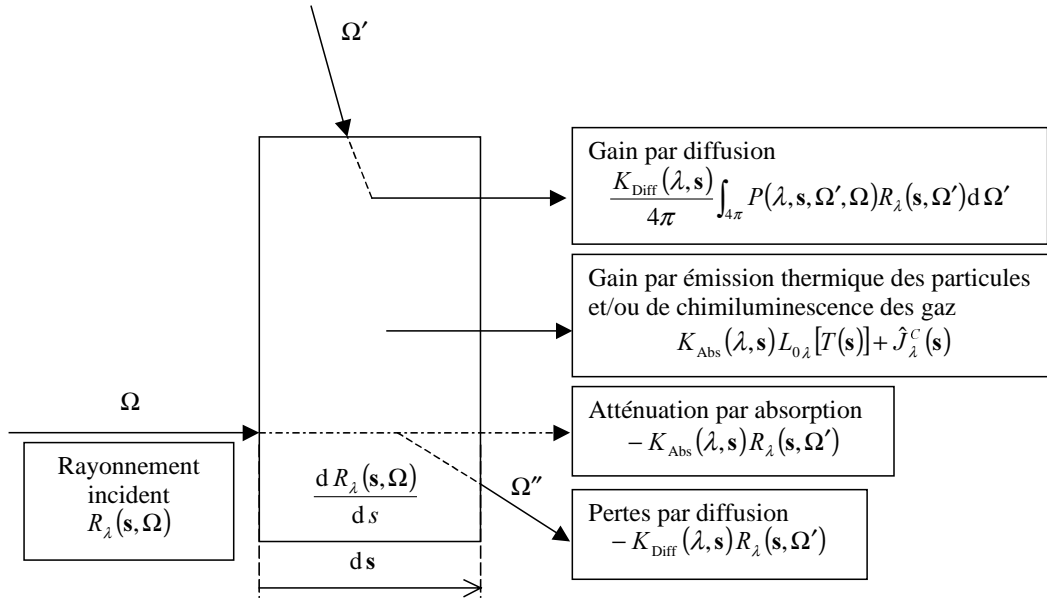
$\Omega'$

Gain par diffusion
$\frac{K_{\text{Diff}}(\lambda,\mathbf{s})}{4\pi}\int_{4\pi} P(\lambda,\mathbf{s},\Omega',\Omega) R_\lambda(\mathbf{s},\Omega')\,\mathrm{d}\,\Omega'$

Gain par émission thermique des particules et/ou de chimiluminescence des gaz
$K_{\text{Abs}}(\lambda,\mathbf{s}) L_{0\lambda}[T(\mathbf{s})] + \hat{J}^{C}_{\lambda}(\mathbf{s})$

$\Omega$

Atténuation par absorption
$-K_{\text{Abs}}(\lambda,\mathbf{s}) R_\lambda(\mathbf{s},\Omega')$

Rayonnement incident
$R_\lambda(\mathbf{s},\Omega)$

$\frac{\mathrm{d}\,R_\lambda(\mathbf{s},\Omega)}{\mathrm{d}\,s}$

$\Omega''$

Pertes par diffusion
$-K_{\text{Diff}}(\lambda,\mathbf{s}) R_\lambda(\mathbf{s},\Omega')$

$\mathrm{d}\,\mathbf{s}$